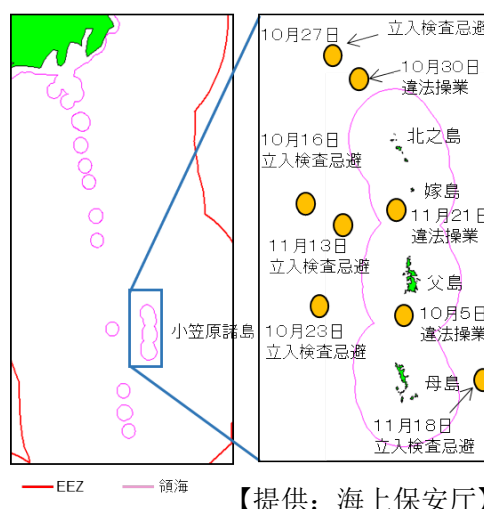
小笠原諸島

10月27日 立入検査忌避

10月30日 違法操業

10月16日 立入検査忌避

北之島

嫁島

11月21日 違法操業

11月13日 立入検査忌避

父島

10月23日 立入検査忌避

10月5日 違法操業

母島

11月18日 立入検査忌避

EEZ

領海

【提供：海上保安庁】